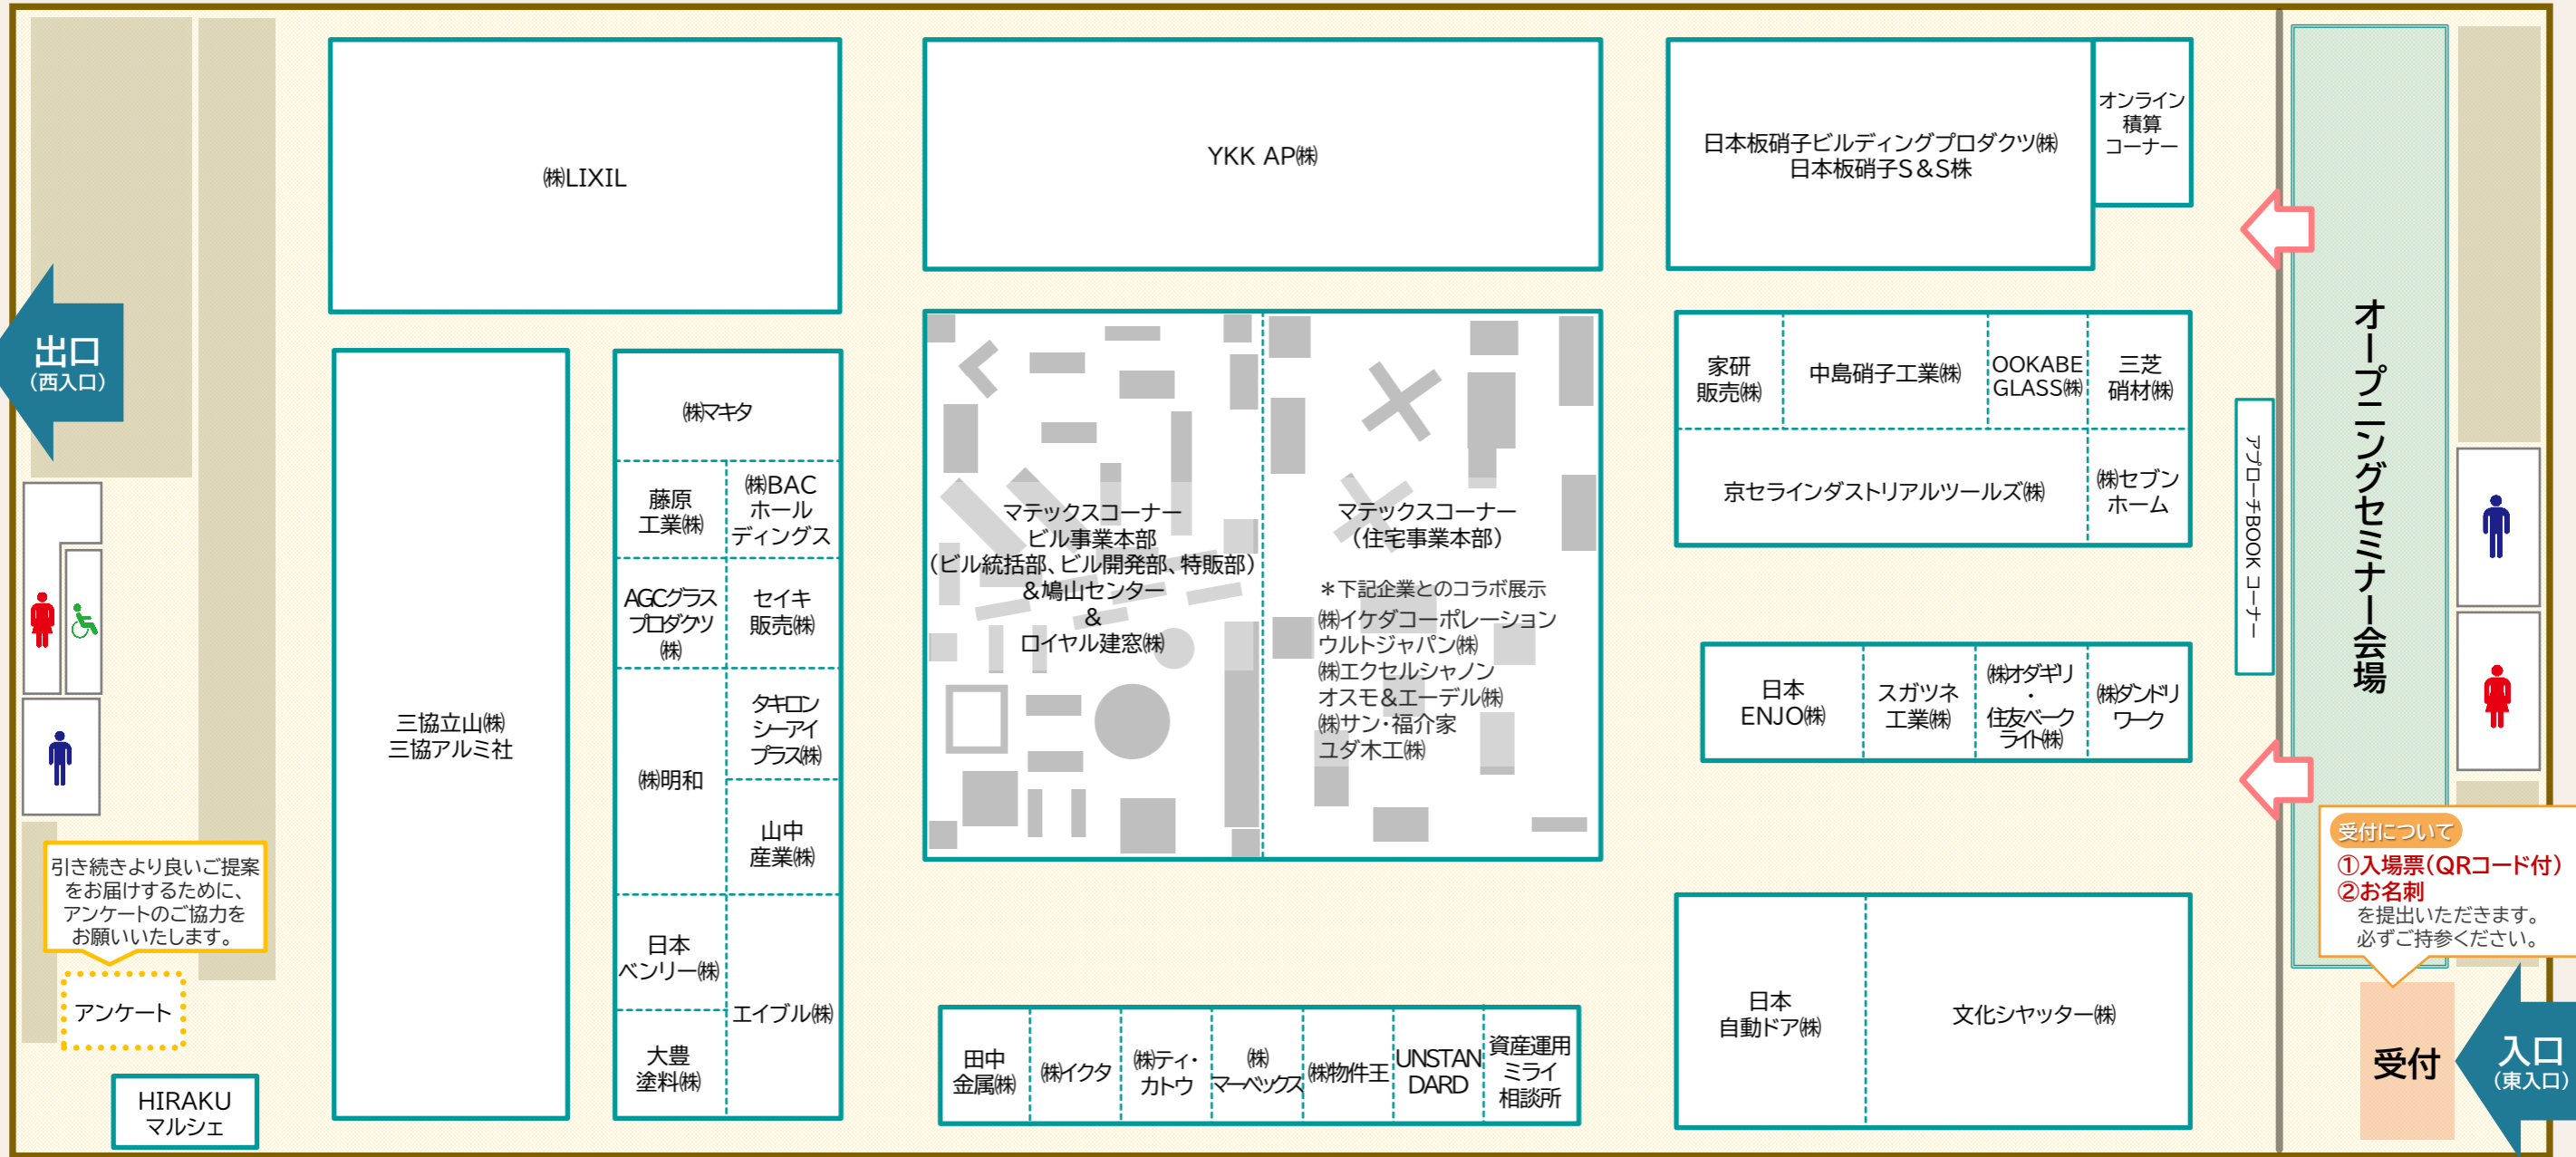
出口
(西入口)

引き続きより良いご提案をお届けするために、アンケートのご協力をお願いいたします。

アンケート

HIRAKU
マルシェ

㈱LIXIL

三協立山㈱
三協アルミ社

㈱マキタ

藤原
工業㈱

㈱BAC
ホール
ディングス

AGCグラス
プロダクツ
㈱

セイキ
販売㈱

㈱明和

タキロン
シーアイ
プラス㈱

山中
産業㈱

日本
ベンリー㈱

エイブル㈱

大豊
塗料㈱

YKK AP㈱

マテックスコーナー
ビル事業本部
(ビル統括部、ビル開発部、特販部)
&鳩山センター
&
ロイヤル建窓㈱

マテックスコーナー
(住宅事業本部)

＊下記企業とのコラボ展示
㈱イケダコーポレーション
ウルトジャパン㈱
㈱エクセルシャノン
オスモ&エーデル㈱
㈱サン・福介家
ユダ木工㈱

田中
金属㈱

㈱イクタ

㈱ティ・
カトウ

㈱
マーベックス

㈱物件王

UNSTAN
DARD

資産運用
ミライ
相談所

日本板硝子ビルディングプロダクツ㈱
日本板硝子S&S㈱

オンライン
積算
コーナー

家研
販売㈱

中島硝子工業㈱

OOKABE
GLASS㈱

三芝
硝材㈱

京セラインダストリアルツールズ㈱

㈱セブン
ホーム

日本
ENJO㈱

スガツネ
工業㈱

㈱オダギリ
・
住友ベークライト㈱

㈱ダンドリ
ワーク

日本
自動ドア㈱

文化シャッター㈱

アプローチBOOKコーナー

オープニングセミナー会場

受付について
①入場票(QRコード付)
②お名刺
を提出いただきます。
必ずご持参ください。

受付

入口
(東入口)